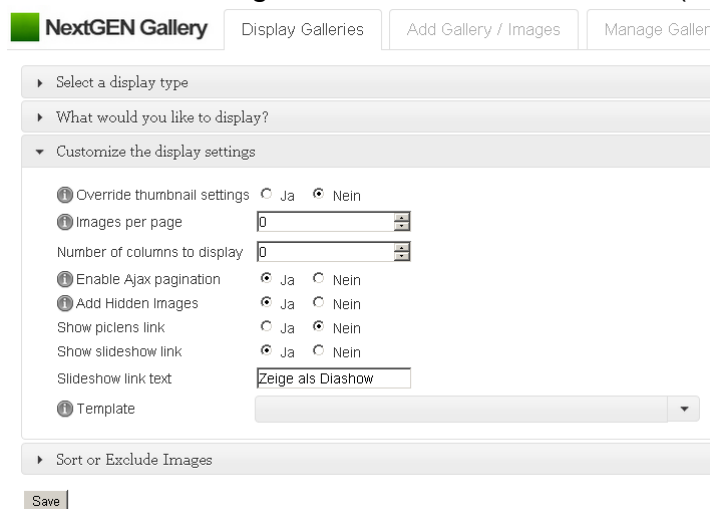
NextGEN Gallery

Display Galleries

Add Gallery / Images

Manage Galler

Select a display type

What would you like to display?

Customize the display settings

Override thumbnail settings Ja Nein

Images per page 0

Number of columns to display 0

Enable Ajax pagination Ja Nein

Add Hidden Images Ja Nein

Show piclens link Ja Nein

Show slideshow link Ja Nein

Slideshow link text Zeige als Diashow

Template

Sort or Exclude Images

Save